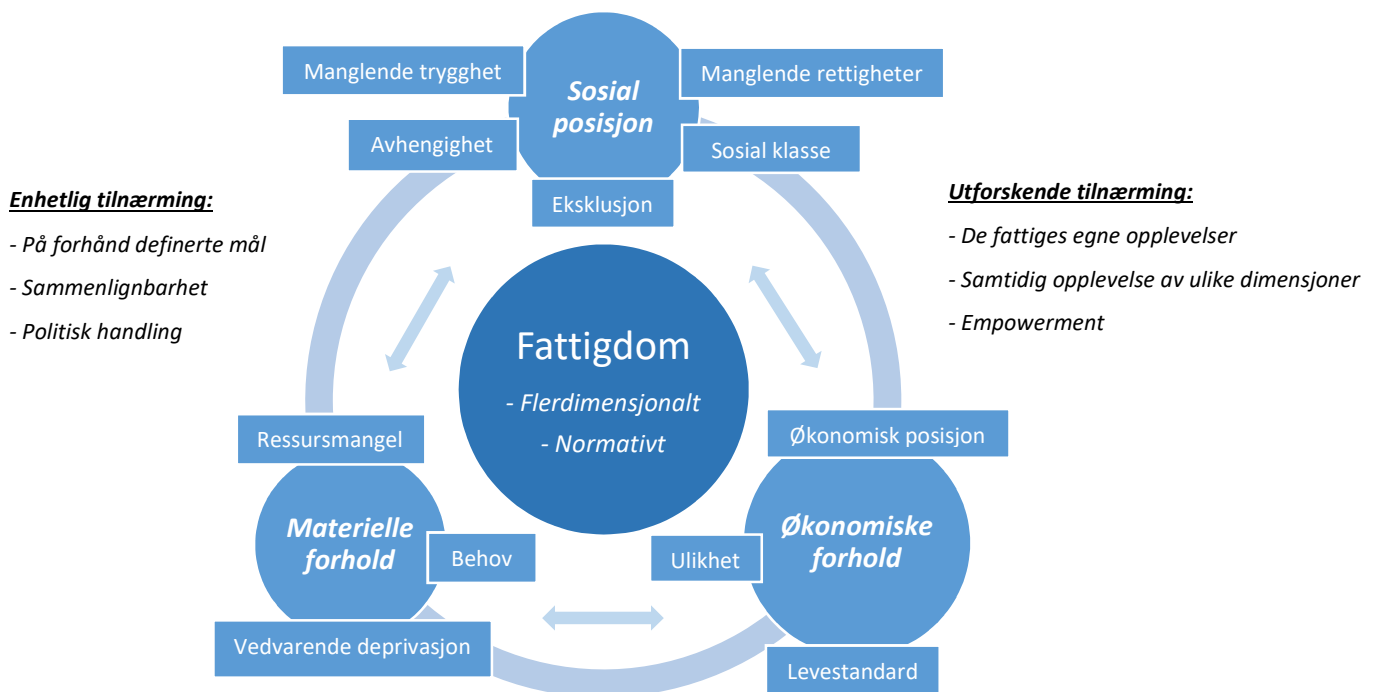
Manglende trygghet

Sosial posisjon

Manglende rettigheter

Avhengighet

Sosial klasse

Eksklusjon

Enhetlig tilnærming:

- På forhånd definerte mål

- Sammenlignbarhet

- Politisk handling

Utforskende tilnærming:

- De fattiges egne opplevelser

- Samtidig opplevelse av ulike dimensjoner

- Empowerment

Fattigdom

- Flerdimensjonalt

- Normativt

Ressursmangel

Økonomisk posisjon

Materielle forhold

Behov

Ulikhet

Økonomiske forhold

Vedvarende deprivasjon

Levestandard